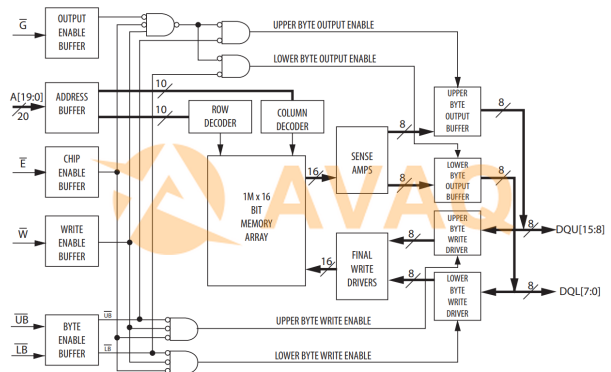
$\overline{G}$

OUTPUT ENABLE BUFFER

UPPER BYTE OUTPUT ENABLE

LOWER BYTE OUTPUT ENABLE

A[19:0]

20

ADDRESS BUFFER

10

10

ROW DECODER

COLUMN DECODER

UPPER BYTE OUTPUT BUFFER

8

8

$\overline{E}$

CHIP ENABLE BUFFER

1M x 16 BIT MEMORY ARRAY

16

SENSE AMPS

8

LOWER BYTE OUTPUT BUFFER

8

AVAQ

8

DQU[15:8]

UPPER BYTE WRITE DRIVER

$\overline{W}$

WRITE ENABLE BUFFER

16

FINAL WRITE DRIVERS

8

8

DQL[7:0]

LOWER BYTE WRITE DRIVER

$\overline{UB}$

BYTE ENABLE BUFFER

$\overline{UB}$

UPPER BYTE WRITE ENABLE

$\overline{LB}$

$\overline{LB}$

LOWER BYTE WRITE ENABLE